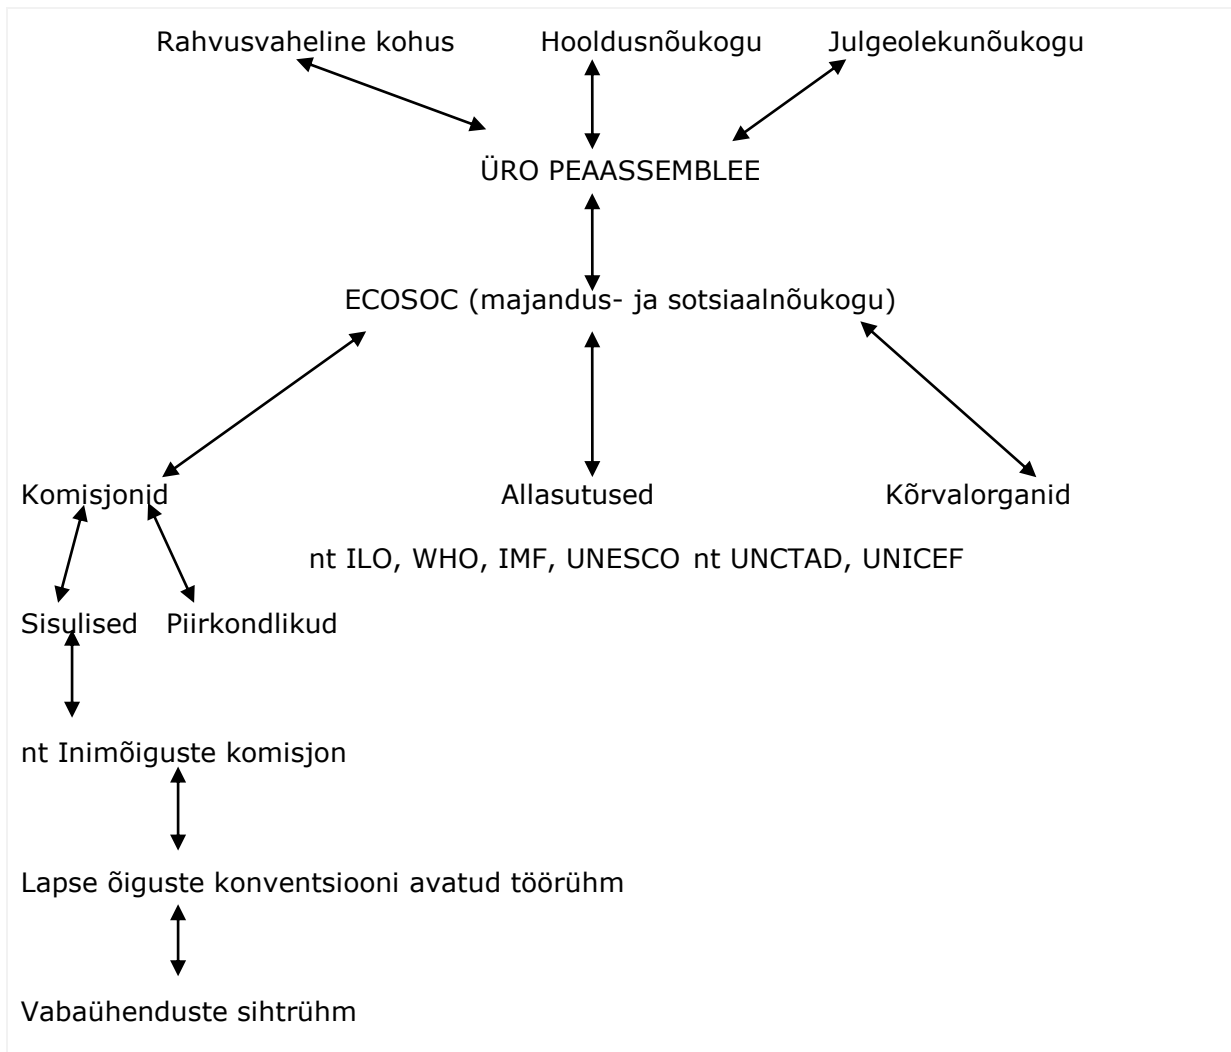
Rahvusvaheline kohus Hooldusnõukogu Julgeolekunõukogu

ÜRO PEAASSEMBLEE

ECOSOC (majandus- ja sotsiaalnõukogu)

Komisjonid Allasutused Kõrvalorganid

nt ILO, WHO, IMF, UNESCO nt UNCTAD, UNICEF

Sisulised Piirkondlikud

nt Inimõiguste komisjon

Lapse õiguste konventsiooni avatud töörühm

Vabaühenduste sihtrühm